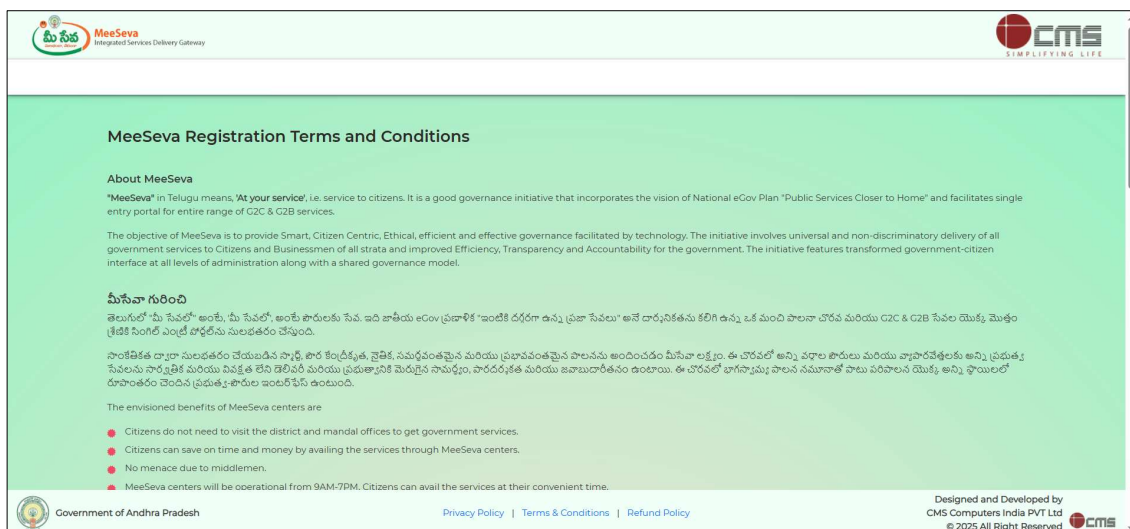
మీ సేవ MeeSeva Integrated Services Delivery Gateway

CMS SIMPLIFYING LIFE

MeeSeva Registration Terms and Conditions

About MeeSeva

"MeeSeva" in Telugu means, 'At your service', i.e. service to citizens. It is a good governance initiative that incorporates the vision of National eGov Plan "Public Services Closer to Home" and facilitates single entry portal for entire range of G2C & G2B services.

The objective of MeeSeva is to provide Smart, Citizen Centric, Ethical, efficient and effective governance facilitated by technology. The initiative involves universal and non-discriminatory delivery of all government services to Citizens and Businessmen of all strata and improved Efficiency, Transparency and Accountability for the government. The initiative features transformed government-citizen interface at all levels of administration along with a shared governance model.

మీసేవా గురించి

తెలుగులో "మీ సేవలో" అంటే, 'మీ సేవలో', అంటే పౌరులకు సేవ. ఇది జాతీయ eGov ప్రణాళిక "ఇంటికి దగ్గరగా ఉన్న ప్రజా సేవలు" అనే దార్శనికతను కలిగి ఉన్న ఒక మంచి పాలనా చొరవ మరియు G2C & G2B సేవల యొక్క మొత్తం శ్రేణికి సింగిల్ ఎంట్రీ పోర్టల్‌ను సులభతరం చేస్తుంది.

సాంకేతికత ద్వారా సులభతరం చేయబడిన స్మార్ట్, పౌర కేంద్రీకృత, నైతిక, సమర్థవంతమైన మరియు ప్రభావవంతమైన పాలనను అందించడం మీసేవా లక్ష్యం. ఈ చొరవలో అన్ని వర్గాల పౌరులు మరియు వ్యాపారవేత్తలకు అన్ని ప్రభుత్వ సేవలను సార్వత్రిక మరియు వివక్షత లేని డెలివరీ మరియు ప్రభుత్వానికి మెరుగైన సామర్థ్యం, పారదర్శకత మరియు జవాబుదారీతనం ఉంటాయి. ఈ చొరవలో భాగస్వామ్య పాలన నమూనాతో పాటు పరిపాలన యొక్క అన్ని స్థాయిలలో రూపాంతరం చెందిన ప్రభుత్వ-పౌరుల ఇంటర్‌ఫేస్ ఉంటుంది.

The envisioned benefits of MeeSeva centers are

- Citizens do not need to visit the district and mandal offices to get government services.
- Citizens can save on time and money by availing the services through MeeSeva centers.
- No menace due to middlemen.
- MeeSeva centers will be operational from 9AM-7PM. Citizens can avail the services at their convenient time.

Government of Andhra Pradesh

Privacy Policy | Terms & Conditions | Refund Policy

Designed and Developed by CMS Computers India PVT Ltd © 2025 All Right Reserved CMS